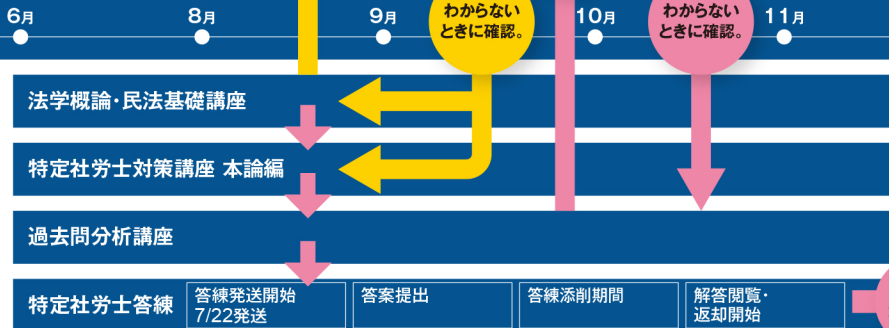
6月

8月

9月

わからないときに確認。

10月

わからないときに確認。

11月

法学概論・民法基礎講座

特定社労士対策講座 本論編

過去問分析講座

特定社労士答練

| 答練発送開始 7/22発送 | 答案提出 | 答練添削期間 | 解答閲覧・返却開始 |
|---|---|---|---|